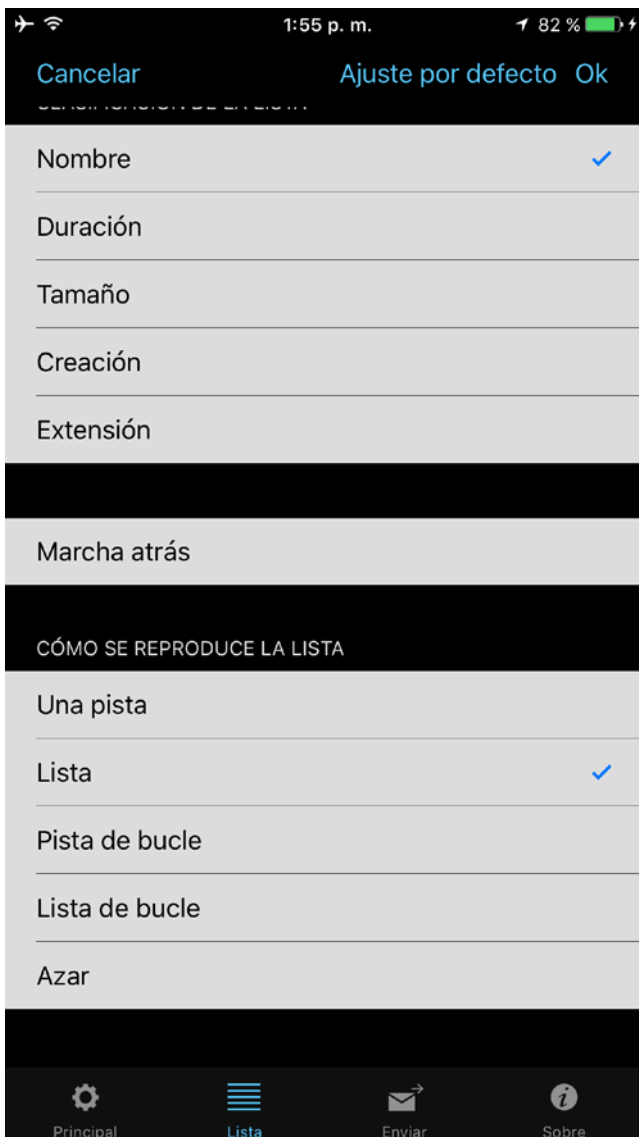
1:55 p. m.
82 %

Cancelar
Ajuste por defecto
Ok

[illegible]

Nombre

Duración

Tamaño

Creación

Extensión

Marcha atrás

CÓMO SE REPRODUCE LA LISTA

Una pista

Lista

Pista de bucle

Lista de bucle

Azar

Principal
Lista
Enviar
Sobre